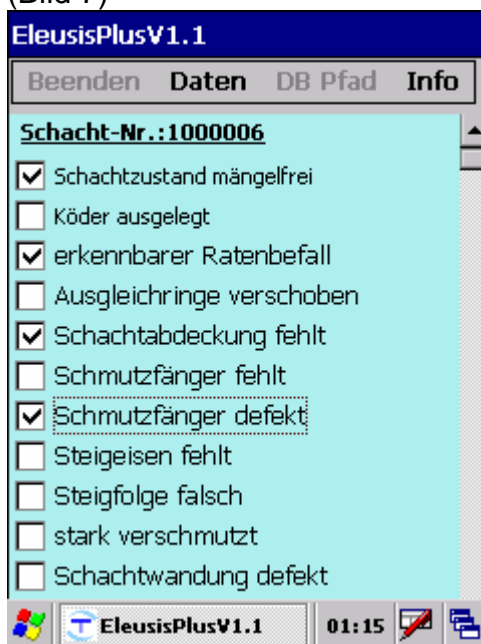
(Bild 1)

EleusisPlusV1.1

Beenden Daten DB Pfad Info

Schacht-Nr.:1000006

Schachtzustand mängelfrei

Köder ausgelegt

erkennbarer Ratenbefall

Ausgleichringe verschoben

Schachtabdeckung fehlt

Schmutzfänger fehlt

Schmutzfänger defekt

Steigeisen fehlt

Steigfolge falsch

stark verschmutzt

Schachtwandung defekt

EleusisPlusV1.1 01:15